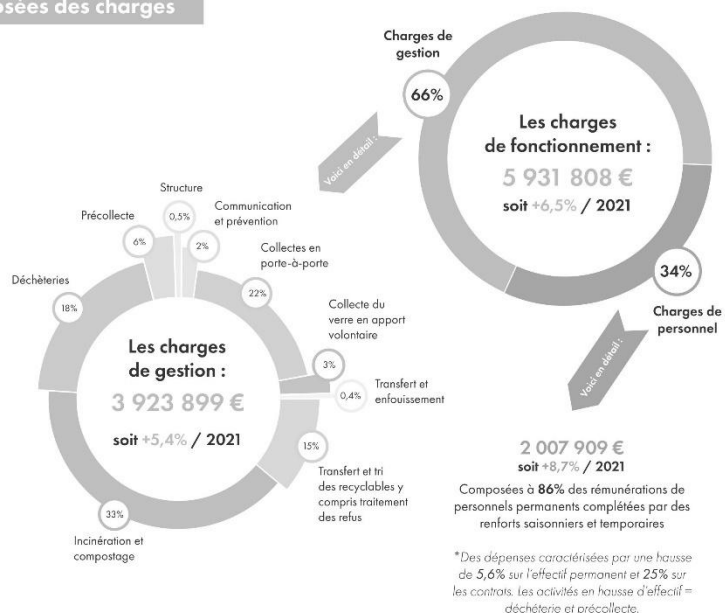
osées des charges

Charges de gestion

66%

Les charges de fonctionnement :

5 931 808 €

soit +6,5% / 2021

34%

Charges de personnel

Voici en détail :

Structure

Précollecte

0,5%

Communication et prévention

6%

2%

Collectes en porte-à-porte

Déchèteries

22%

18%

Collecte du verre en apport volontaire

Les charges de gestion :

3 923 899 €

soit +5,4% / 2021

3%

0,4%

Transfert et enfouissement

15%

Transfert et tri des recyclables y compris traitement des refus

33%

Incinération et compostage

Voici en détail :

2 007 909 €

soit +8,7% / 2021

Composées à 86% des rémunérations de personnels permanents complétées par des renforts saisonniers et temporaires

*Des dépenses caractérisées par une hausse de 5,6% sur l'effectif permanent et 25% sur les contrats. Les activités en hausse d'effectif = déchèterie et précollecte.